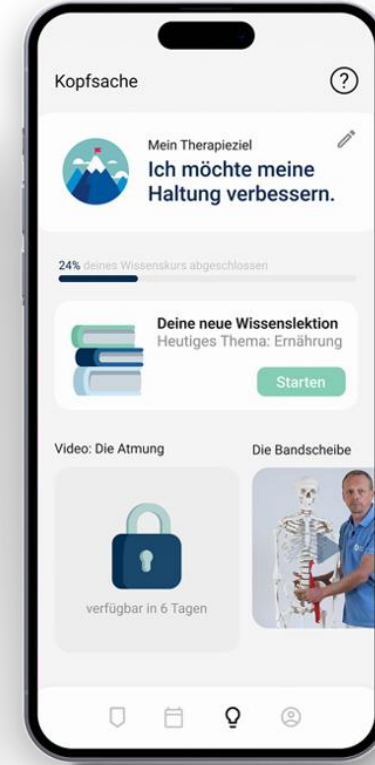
Kopfsache

?

Mein Therapieziel
Ich möchte meine Haltung verbessern.

24% deines Wissenskurs abgeschlossen

Deine neue Wissenslektion
Heutiges Thema: Ernährung

Starten

Video: Die Atmung

verfügbar in 6 Tagen

Die Bandscheibe